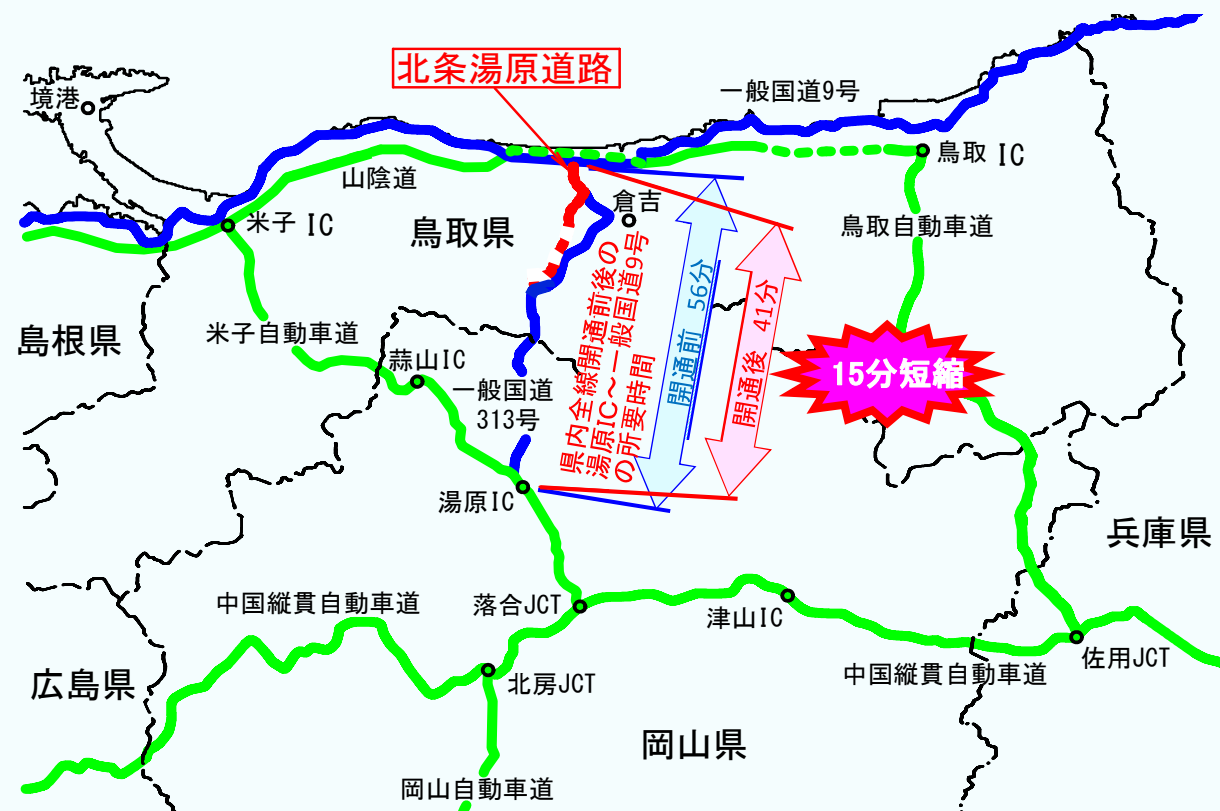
北条湯原道路

境港

一般国道9号

山陰道

鳥取 IC

倉吉

米子 IC

鳥取県

鳥取自動車道

県内全線開通前後の湯原IC～一般国道9号の所要時間

開通前 56分

開通後 41分

島根県

米子自動車道

15分短縮

蒜山IC

一般国道313号

湯原IC

兵庫県

中国縦貫自動車道

落合JCT

津山IC

中国縦貫自動車道

佐用JCT

広島県

北房JCT

岡山県

岡山自動車道